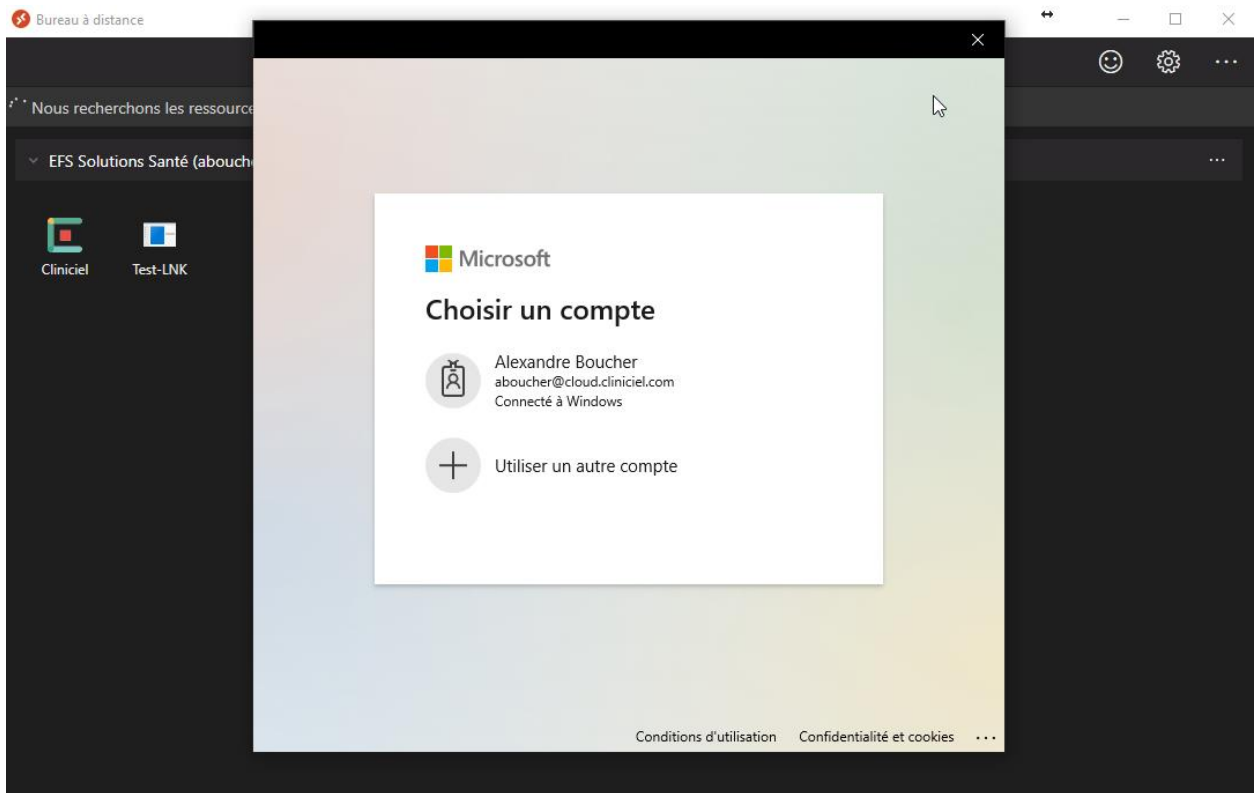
Bureau à distance

Nous recherchons les ressource

EFS Solutions Santé (abouch

...

Cliniciel

Test-LNK

Microsoft

Choisir un compte

Alexandre Boucher
aboucher@cloud.cliniciel.com
Connecté à Windows

Utiliser un autre compte

Conditions d'utilisation

Confidentialité et cookies

...